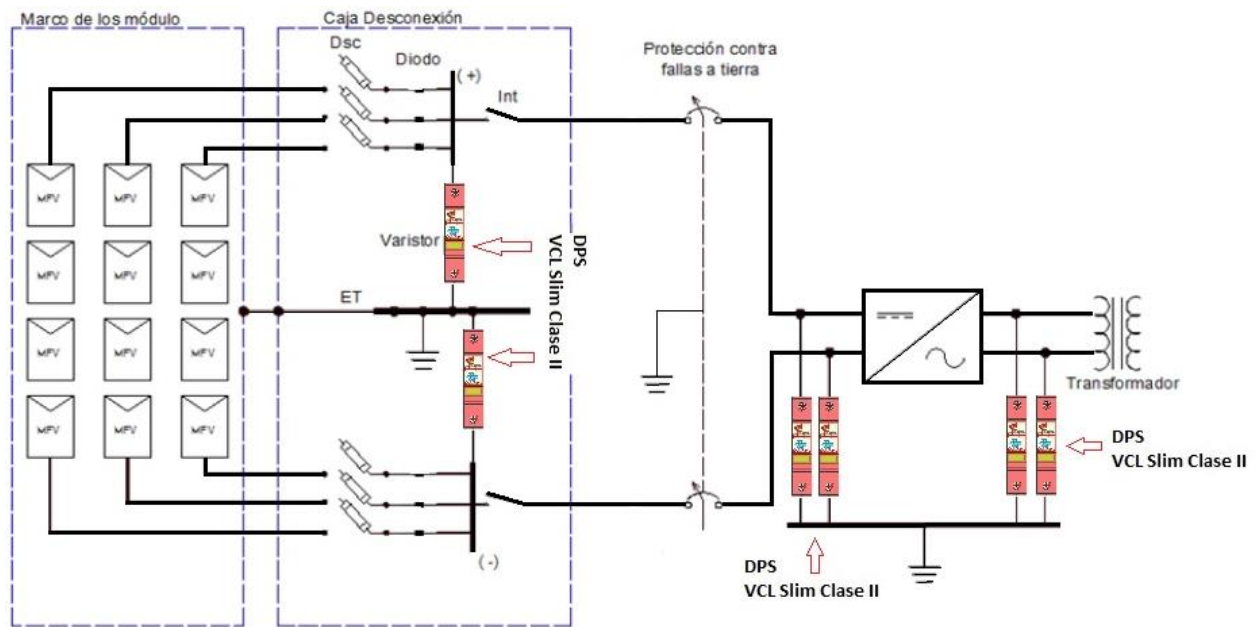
Marco de los módulo

Caja Desconexión

Dsc

Diodo

(+)

Int

Protección contra fallas a tierra

MFV MFV MFV
MFV MFV MFV
MFV MFV MFV
MFV MFV MFV

Varistor

DPS
VCL Slim Clase II

ET

(-)

Transformador

DPS
VCL Slim Clase II

DPS
VCL Slim Clase II